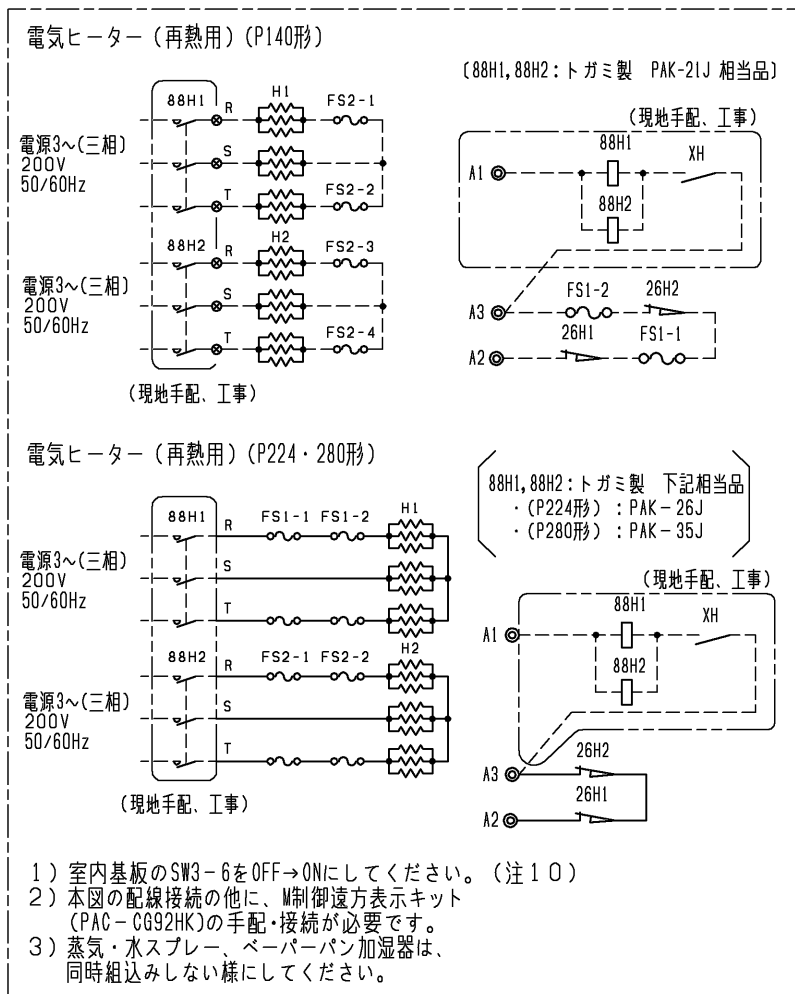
電気ヒーター（再熱用）（P140形）

〔88H1,88H2：トガミ製　PAK-21J 相当品〕

（現地手配、工事）

88H1　H1　FS2-1

R

S

T

FS2-2

電源3～(三相)
200V
50/60Hz

88H2　H2　FS2-3

R

S

T

FS2-4

電源3～(三相)
200V
50/60Hz

（現地手配、工事）

88H1　XH

A1

88H2

A3　FS1-2　26H2

A2　26H1　FS1-1

電気ヒーター（再熱用）（P224・280形）

88H1,88H2：トガミ製　下記相当品
・(P224形)：PAK－26J
・(P280形)：PAK－35J

（現地手配、工事）

88H1　R　FS1-1　FS1-2　H1

S

T

電源3～(三相)
200V
50/60Hz

88H2　R　FS2-1　FS2-2　H2

S

T

電源3～(三相)
200V
50/60Hz

（現地手配、工事）

88H1　XH

A1

88H2

A3　26H2

A2　26H1

1）室内基板のSW3－6をOFF→ONにしてください。（注１０）
2）本図の配線接続の他に、M制御遠方表示キット（PAC－CG92HK)の手配・接続が必要です。
3）蒸気・水スプレー、ベーパーパン加湿器は、同時組込みしない様にしてください。